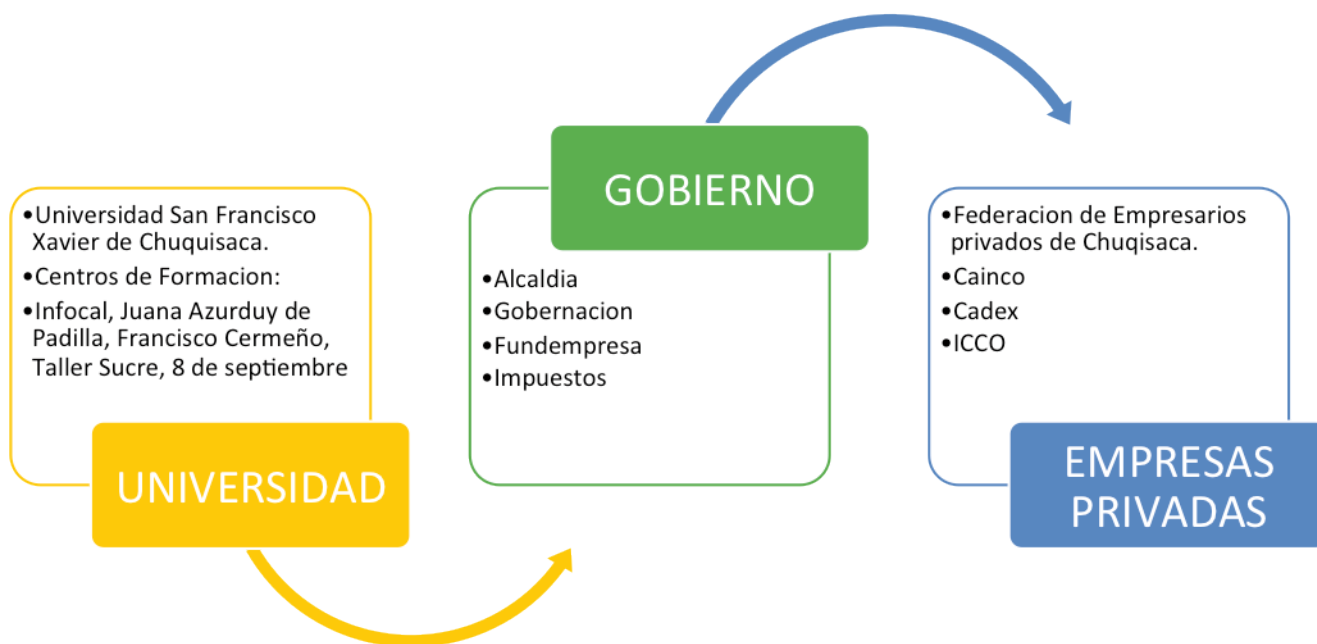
•Universidad San Francisco Xavier de Chuquisaca.
•Centros de Formacion:
•Infocal, Juana Azurduy de Padilla, Francisco Cermeño, Taller Sucre, 8 de septiembre

UNIVERSIDAD

GOBIERNO

•Alcaldia
•Gobernacion
•Fundempresa
•Impuestos

•Federacion de Empresarios privados de Chuqisaca.
•Cainco
•Cadex
•ICCO

EMPRESAS PRIVADAS